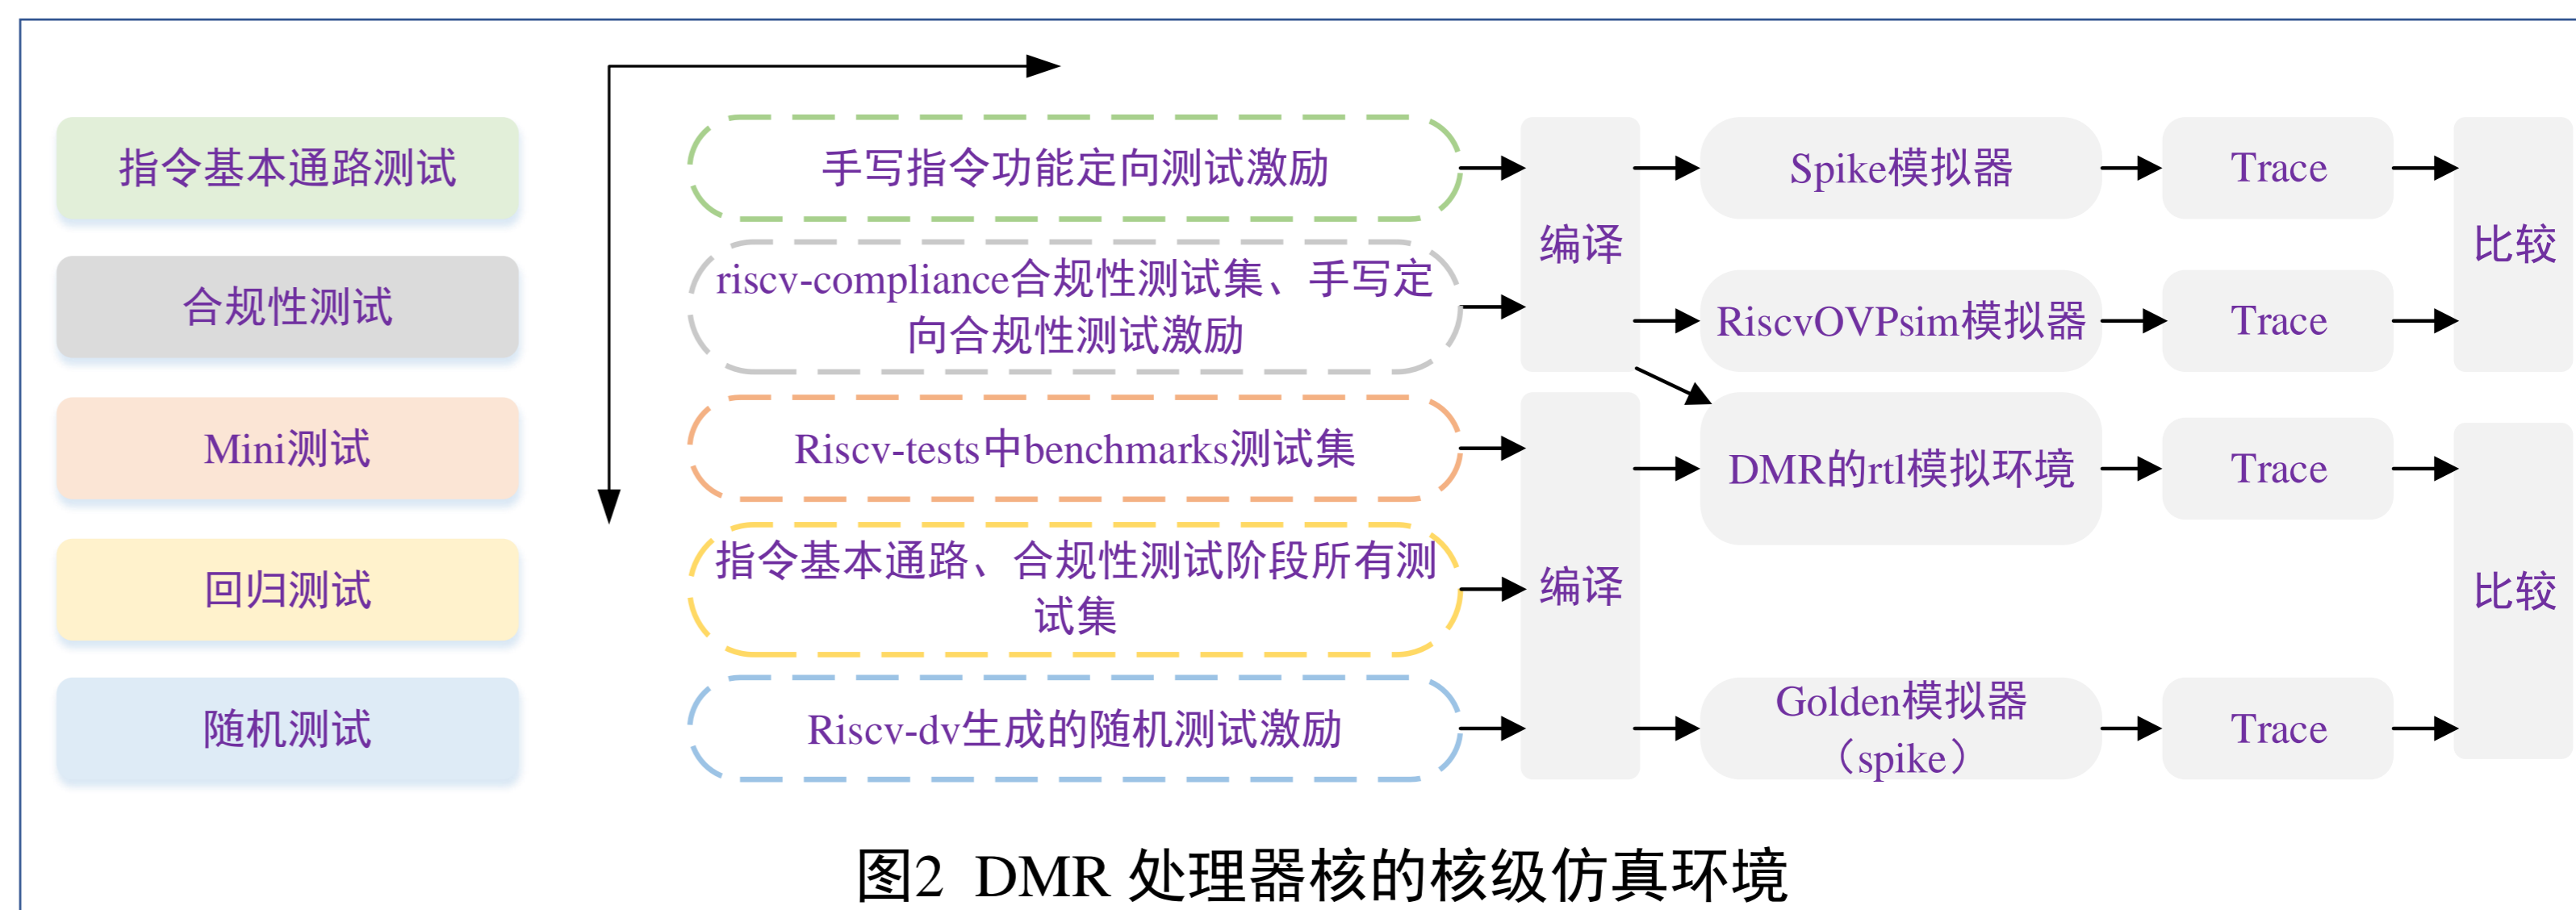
指令基本通路测试

合规性测试

Mini测试

回归测试

随机测试

手写指令功能定向测试激励

riscv-compliance合规性测试集、手写定向合规性测试激励

Riscv-tests中benchmarks测试集

指令基本通路、合规性测试阶段所有测试集

Riscv-dv生成的随机测试激励

编译

编译

Spike模拟器

RiscvOVPsim模拟器

DMR的rtl模拟环境

Golden模拟器（spike）

Trace

Trace

Trace

Trace

比较

比较

图2 DMR 处理器核的核级仿真环境